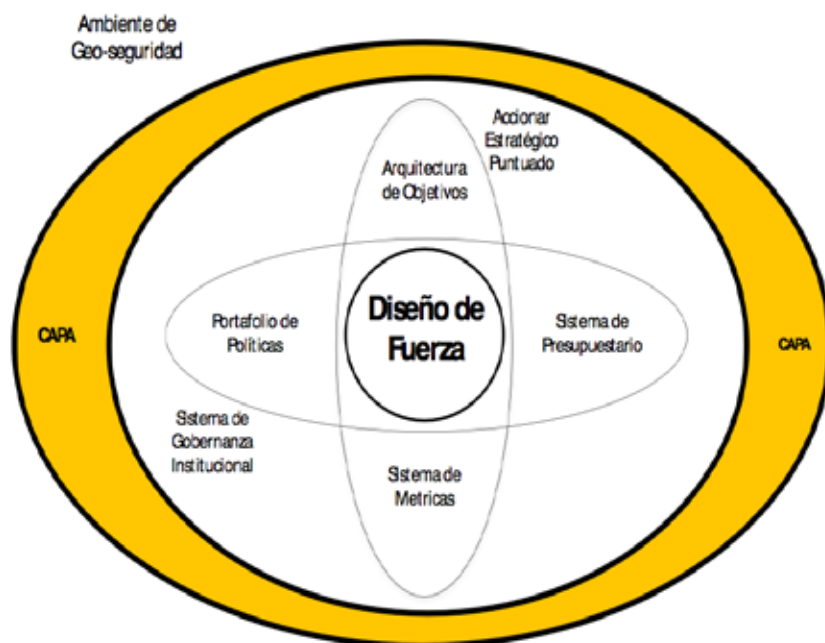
Ambiente de Geo-seguridad

Accionar Estratégico Puntuado

Arquitectura de Objetivos

CAPA

Portafolio de Políticas

Diseño de Fuerza

Sistema de Presupuestario

CAPA

Sistema de Gobernanza Institucional

Sistema de Metricas